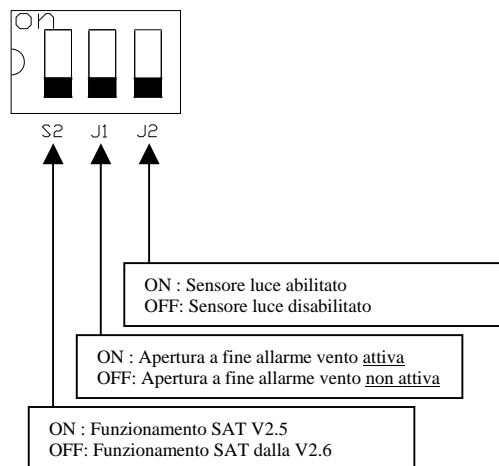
on

S2 J1 J2

ON : Sensore luce abilitato
OFF: Sensore luce disabilitato

ON : Apertura a fine allarme vento attiva
OFF: Apertura a fine allarme vento non attiva

ON : Funzionamento SAT V2.5
OFF: Funzionamento SAT dalla V2.6